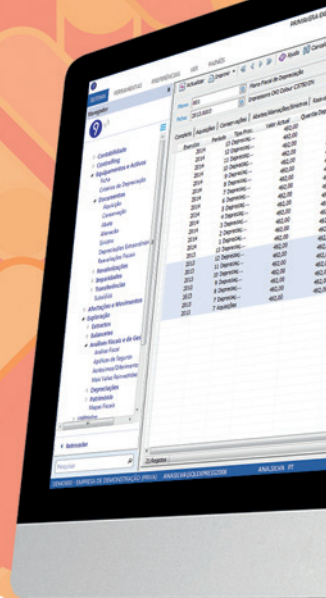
SISTEMA FERRAMENTAS PREFERÊNCIAS VER JANELAS

Navegador

Actualizar Imprimir

Plano Fiscal de Depreciação

Contabilidade
Controlling
Equipamentos e Activos
Fichas
Critérios de Depreciação
Documentos
Aquisição
Conservação
Abate
Alienação
Sinistro
Depreciações Extraordinárias
Reavaliações Fiscais
Reavaliações
Aquisições
Transferências
Subsídios
Afectações e Movimentos
Exploração
Extractos
Balancetes
Análises Fiscais e de Ges
Análise Fiscal
Apólices de Seguros
Amortizações/Diferimento
Mais Valias Reinvestidas
Depreciações
Património
Mapas Fiscais

Pesquisar

Completo Aquisições Conservações Abates/Alienações/Sinistros Reavaliações

| Exercício | Período | Tipo Proc. | Valor Actual |
|---|---|---|---|
| 2014 | 12 | Depreciaç... | -462,00 |
| 2014 | 11 | Depreciaç... | -462,00 |
| 2014 | 10 | Depreciaç... | -462,00 |
| 2014 | 9 | Depreciaç... | -462,00 |
| 2014 | 8 | Depreciaç... | -462,00 |
| 2014 | 7 | Depreciaç... | -462,00 |
| 2014 | 6 | Depreciaç... | -462,00 |
| 2014 | 5 | Depreciaç... | -462,00 |
| 2014 | 4 | Depreciaç... | -462,00 |
| 2014 | 3 | Depreciaç... | -462,00 |
| 2014 | 2 | Depreciaç... | -462,00 |
| 2014 | 1 | Depreciaç... | -462,00 |
| 2013 | 12 | Depreciaç... | -462,00 |
| 2013 | 11 | Depreciaç... | -462,00 |
| 2013 | 10 | Depreciaç... | -462,00 |
| 2013 | 9 | Depreciaç... | -462,00 |
| 2013 | 8 | Depreciaç... | -462,00 |
| 2013 | 7 | Aquisições | |

DEMO800 - EMPRESA DE DEMONSTRAÇÃO (PRIVA) ANALSEVAJQLDEPRECEDB ANALSEVA PT